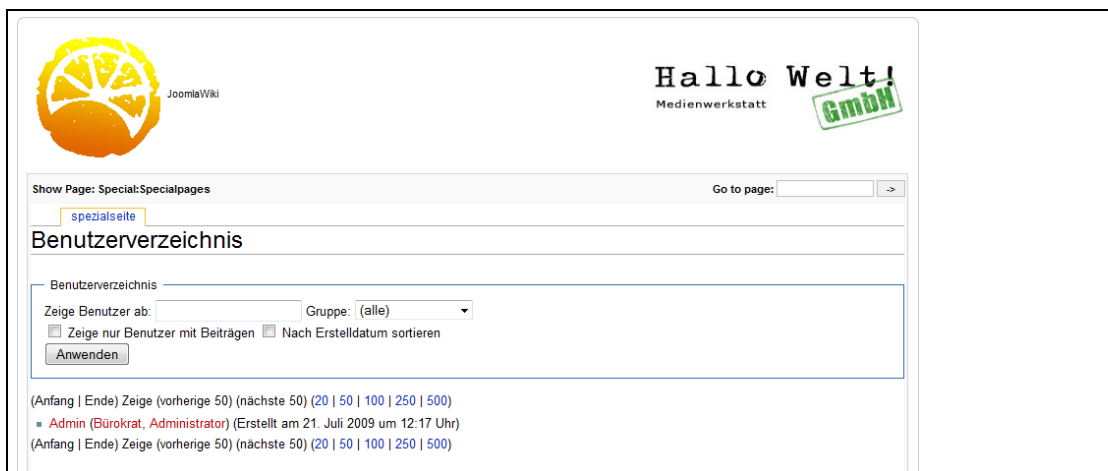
JoomlaWiki

Hallo Welt!
Medienwerkstatt
GmbH

Show Page: Special:Specialpages

Go to page: ->

spezialseite

Benutzerverzeichnis

Benutzerverzeichnis

Zeige Benutzer ab: Gruppe: (alle)

Zeige nur Benutzer mit Beiträgen  Nach Erstelldatum sortieren

Anwenden

(Anfang | Ende) Zeige (vorherige 50) (nächste 50) (20 | 50 | 100 | 250 | 500)

- Admin (Bürokrat, Administrator) (Erstellt am 21. Juli 2009 um 12:17 Uhr)

(Anfang | Ende) Zeige (vorherige 50) (nächste 50) (20 | 50 | 100 | 250 | 500)